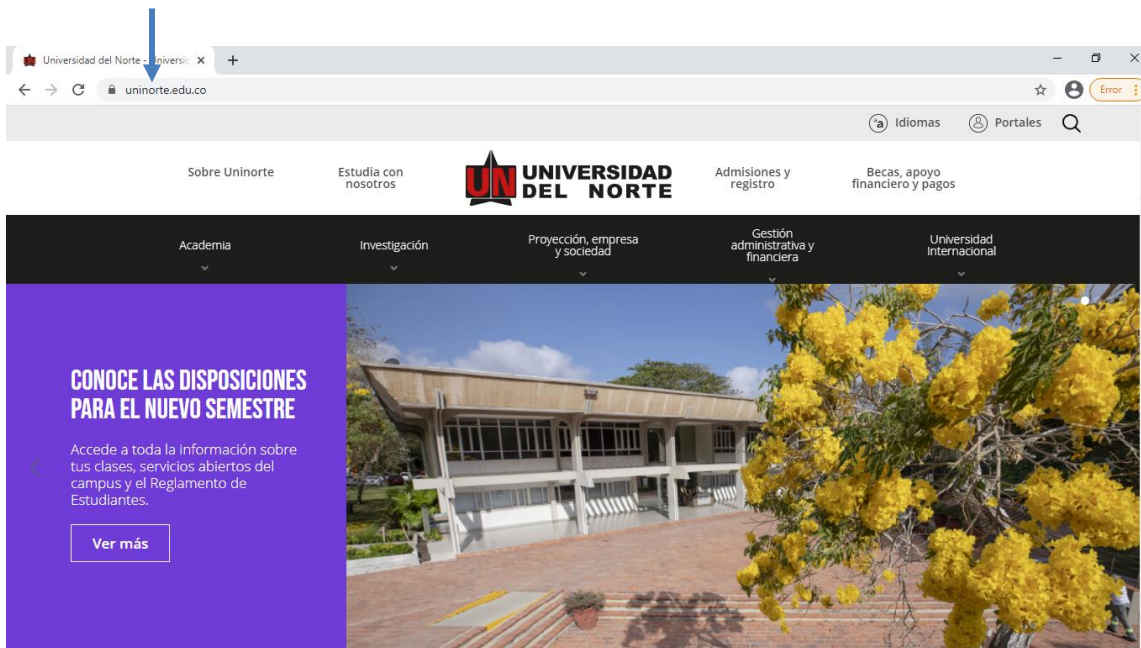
Universidad del Norte - Universi ×
+
uninorte.edu.co
Error
Idiomas
Portales

Sobre Uninorte
Estudia con nosotros
UN UNIVERSIDAD DEL NORTE
Admisiones y registro
Becas, apoyo financiero y pagos

Academia
Investigación
Proyección, empresa y sociedad
Gestión administrativa y financiera
Universidad Internacional

CONOCE LAS DISPOSICIONES PARA EL NUEVO SEMESTRE

Accede a toda la información sobre tus clases, servicios abiertos del campus y el Reglamento de Estudiantes.

Ver más